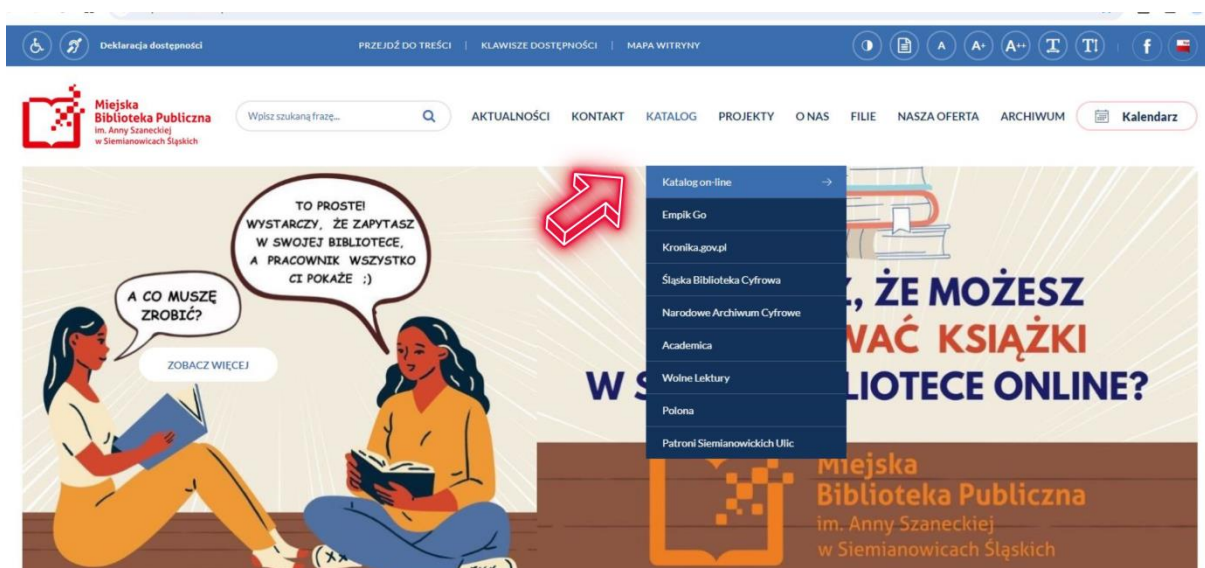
Deklaracja dostępności

PRZEJDŹ DO TREŚCI | KLAWISZE DOSTĘPNOŚCI | MAPA WITRYNY

A A+ A++ T T! f

Miejska Biblioteka Publiczna im. Anny Szaneckiej w Siemianowicach Śląskich

Wpisz szukaną frazę...

AKTUALNOŚCI KONTAKT KATALOG PROJEKTY O NAS FILIE NASZA OFERTA ARCHIWUM Kalendarz

Katalog on-line
Empik Go
Kronika.gov.pl
Śląska Biblioteka Cyfrowa
Narodowe Archiwum Cyfrowe
Academica
Wolne Lektury
Polona
Patroni Siemianowickich Ulic

TO PROSTE! WYSTARCZY, ŻE ZAPYTASZ W SWOJEJ BIBLIOTECE, A PRACOWNIK WSZYSTKO CI POKAŻE ;)

A CO MUSZĘ ZROBIĆ?

ZOBACZ WIĘCEJ

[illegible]Ż, ŻE MOŻESZ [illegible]WAĆ KSIĄŻKI W S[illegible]LIOTECE ONLINE?

Miejska Biblioteka Publiczna im. Anny Szaneckiej w Siemianowicach Śląskich